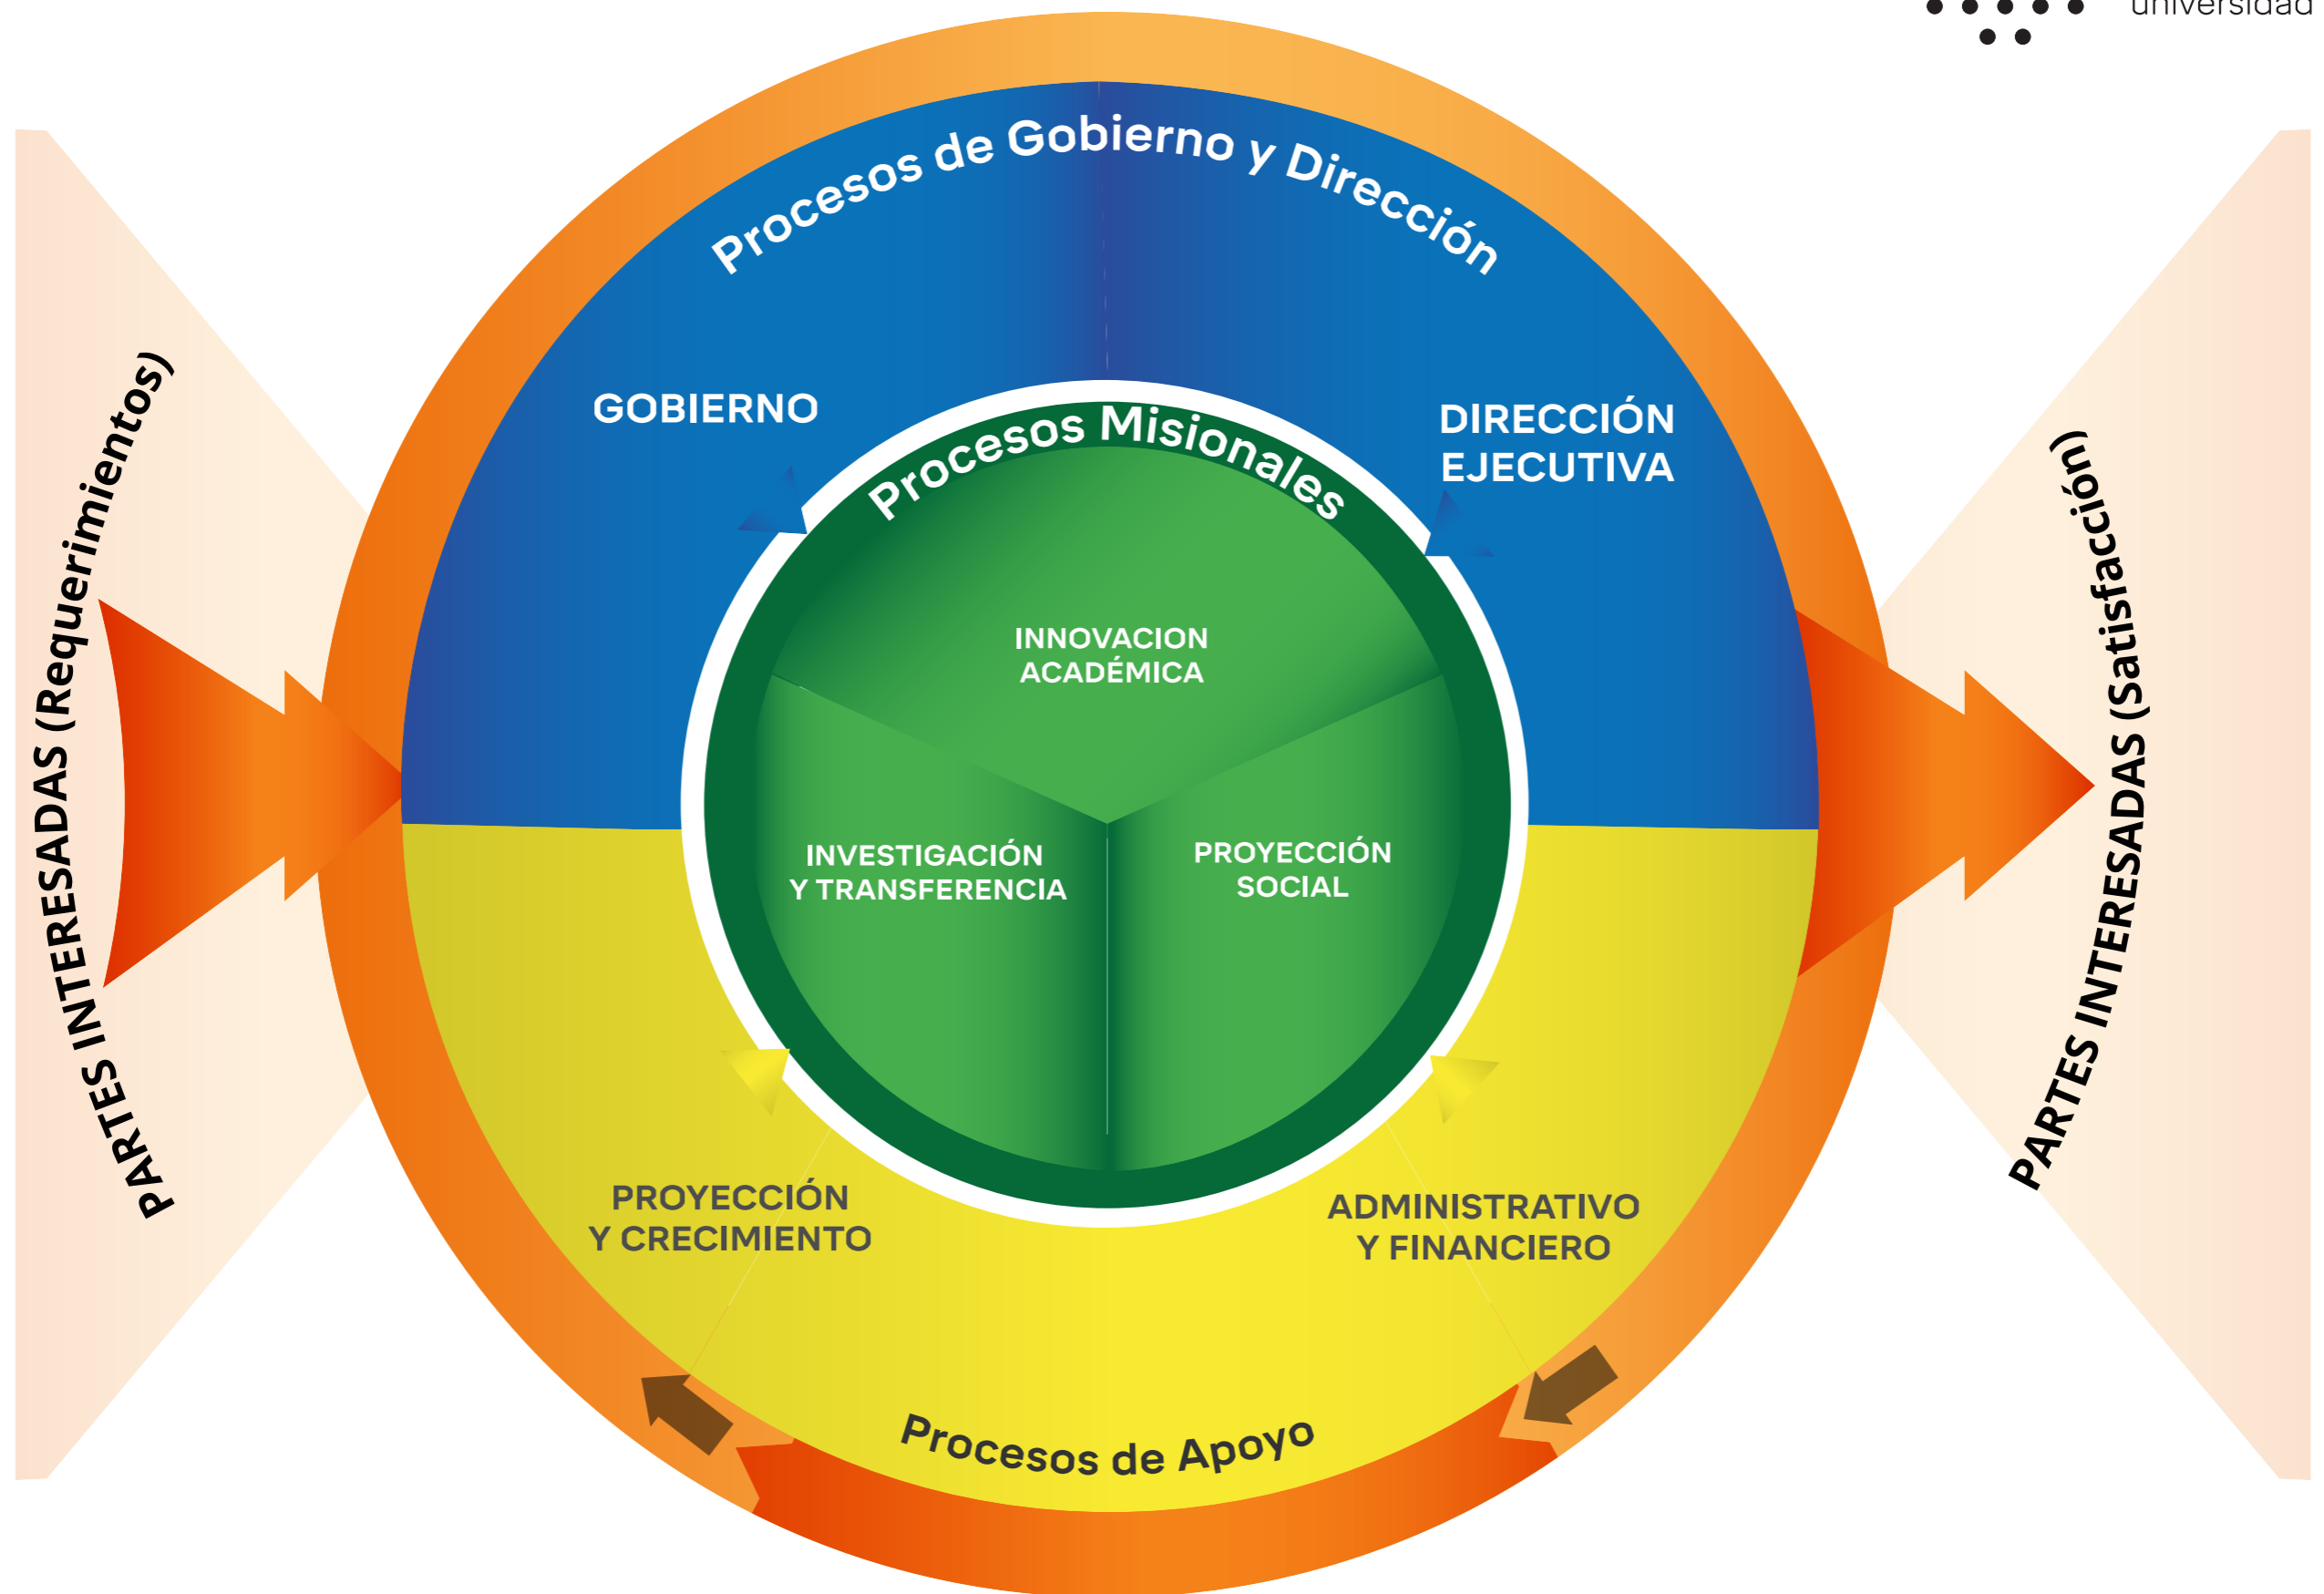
universidad

Procesos de Gobierno y Dirección

GOBIERNO

DIRECCIÓN EJECUTIVA

Procesos Misionales

INNOVACION ACADÉMICA

INVESTIGACIÓN Y TRANSFERENCIA

PROYECCIÓN SOCIAL

PROYECCIÓN Y CRECIMIENTO

ADMINISTRATIVO Y FINANCIERO

Procesos de Apoyo

PARTES INTERESADAS (Requerimientos)

PARTES INTERESADAS (Satisfacción)